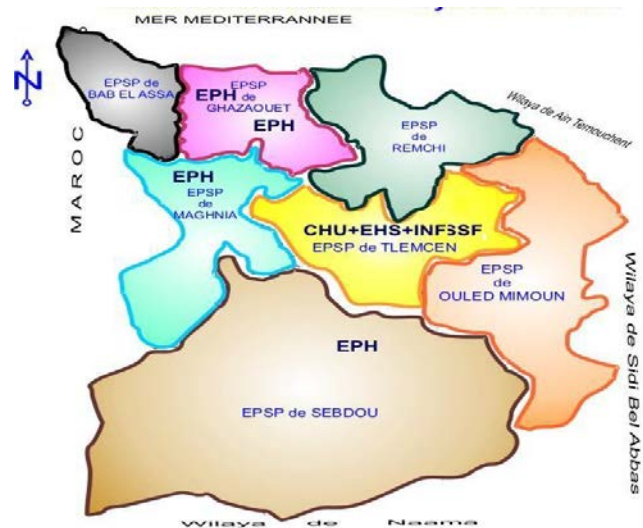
MER MEDITERRANEE

N

MAROC

EPSP de BAB EL ASSA

EPSP
EPH de
GHAZAOUET
EPH

EPSP
de
REMCHI

Wilaya de Ain Temouchent

EPH
EPSP
de
MAGHNIA

CHU+EHS+INFSSF
EPSP de TLEMCEN

EPSP
de
OULED MIMOUN

EPH

EPSP de SEBDOU

Wilaya de Sidi Bel Abbas

Wilaya de Naama